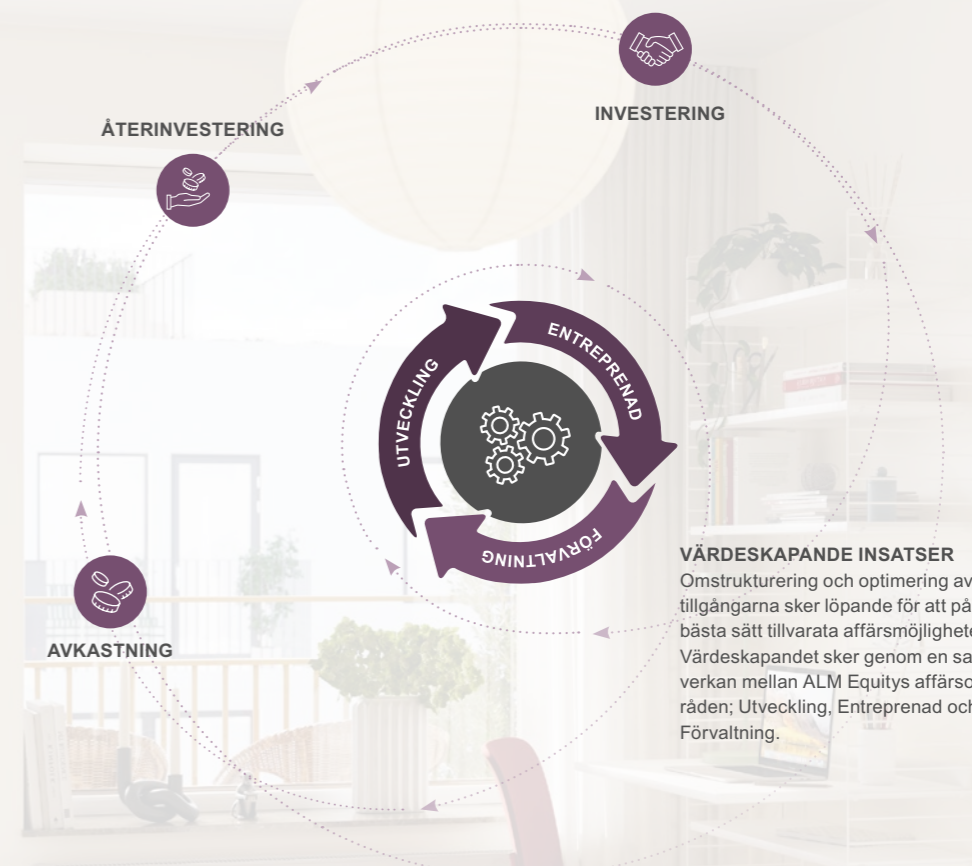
ÅTERINVESTERING

INVESTERING

ENTREPRENAD

UTVECKLING

FÖRVALTNING

AVKASTNING

VÄRDESKAPANDE INSATSER
Omstrukturering och optimering av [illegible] tillgångarna sker löpande för att på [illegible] bästa sätt tillvarata affärsmöjlighete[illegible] Värdeskapandet sker genom en sa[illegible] verkan mellan ALM Equitys affärso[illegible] råden; Utveckling, Entreprenad och Förvaltning.